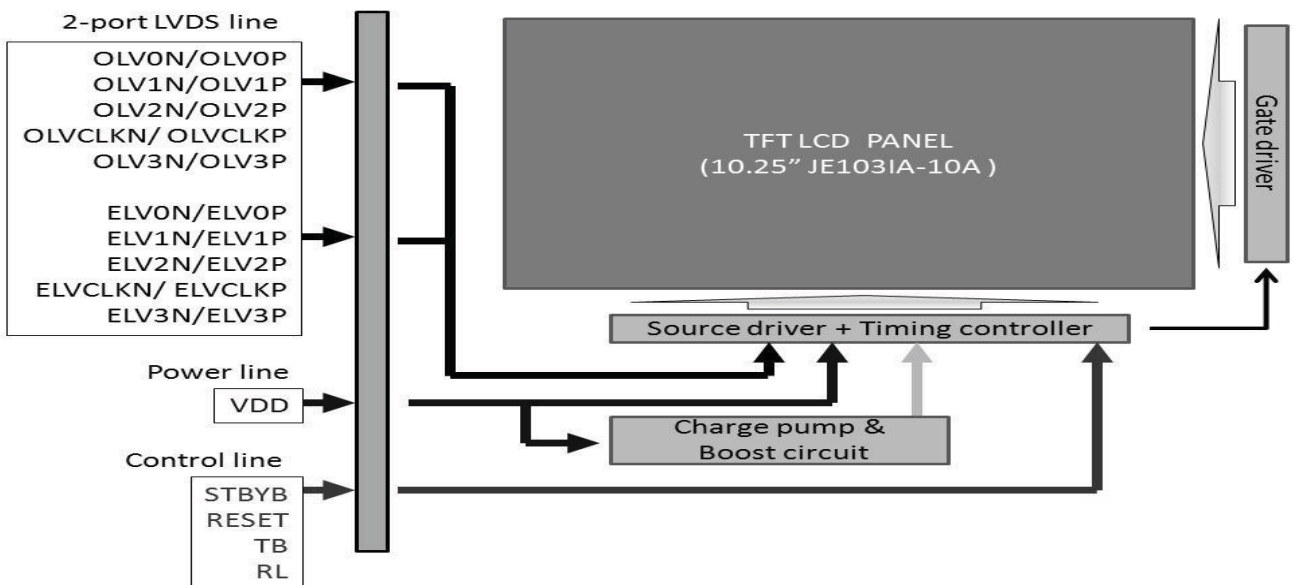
2-port LVDS line

OLV0N/OLV0P
OLV1N/OLV1P
OLV2N/OLV2P
OLVCLKN/ OLVCLKP
OLV3N/OLV3P

ELV0N/ELV0P
ELV1N/ELV1P
ELV2N/ELV2P
ELVCLKN/ ELVCLKP
ELV3N/ELV3P

Power line

VDD

Control line

STBYB
RESET
TB
RL

TFT LCD PANEL
(10.25" JE103IA-10A )

Gate driver

Source driver + Timing controller

Charge pump &
Boost circuit